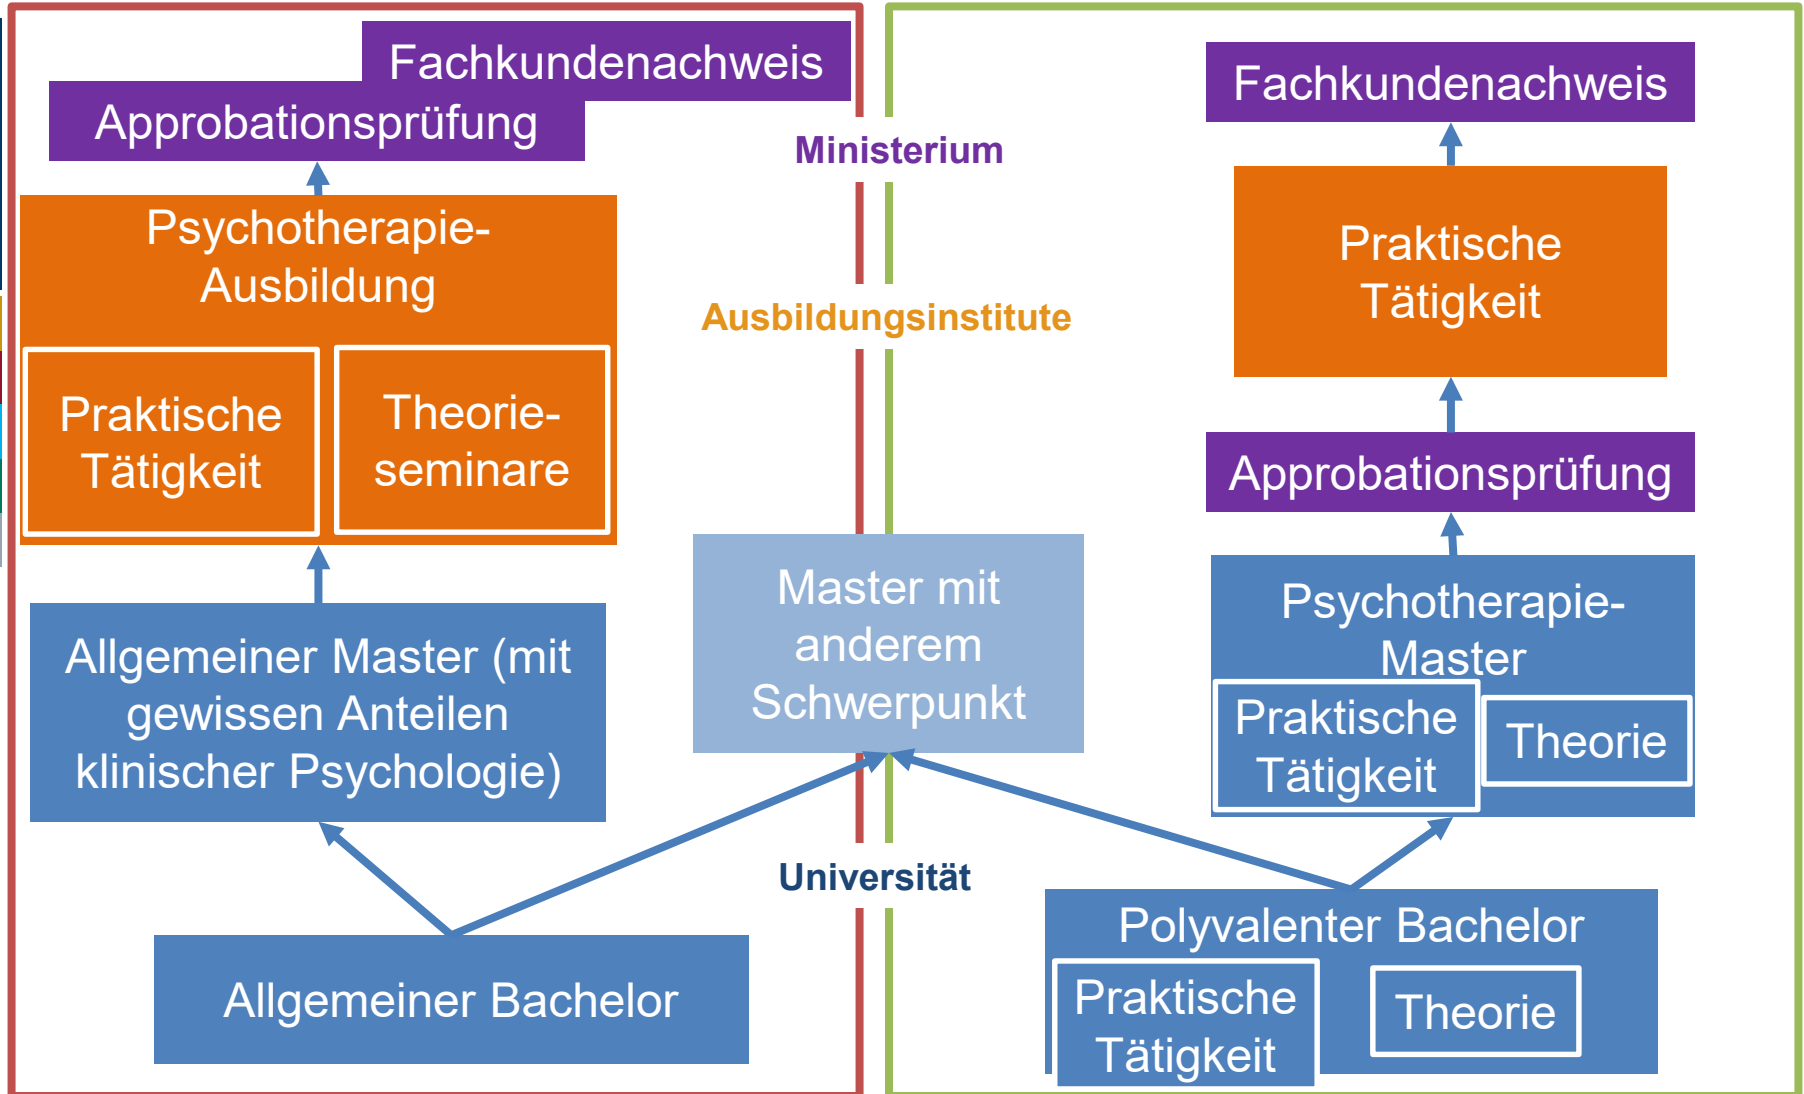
Fachkundenachweis
Approbationsprüfung

Psychotherapie-Ausbildung

Praktische Tätigkeit

Theorieseminare

Allgemeiner Master (mit gewissen Anteilen klinischer Psychologie)

Allgemeiner Bachelor

Ministerium

Ausbildungsinstitute

Master mit anderem Schwerpunkt

Universität

Fachkundenachweis

Praktische Tätigkeit

Approbationsprüfung

Psychotherapie-Master

Praktische Tätigkeit

Theorie

Polyvalenter Bachelor

Praktische Tätigkeit

Theorie